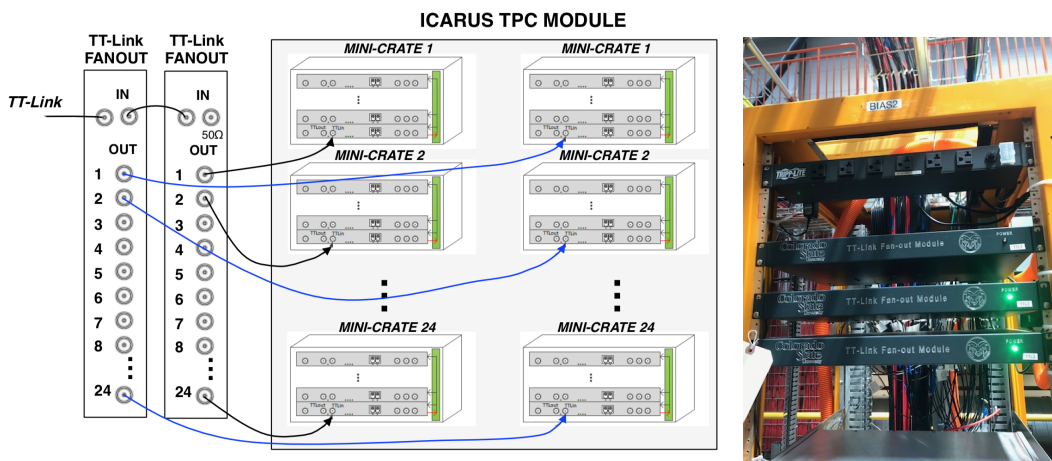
ICARUS TPC MODULE

TT-Link FANOUT

TT-Link FANOUT

TT-Link

IN

IN

50Ω

OUT

OUT

1
2
3
4
5
6
7
8
24

1
2
3
4
5
6
7
8
24

MINI-CRATE 1

MINI-CRATE 1

MINI-CRATE 2

MINI-CRATE 2

MINI-CRATE 24

MINI-CRATE 24

BIAS2

TRIPP-LITE

Colorado State

TT-Link Fan-out Module

POWER

Colorado State

TT-Link Fan-out Module

POWER

Colorado State

TT-Link Fan-out Module

POWER